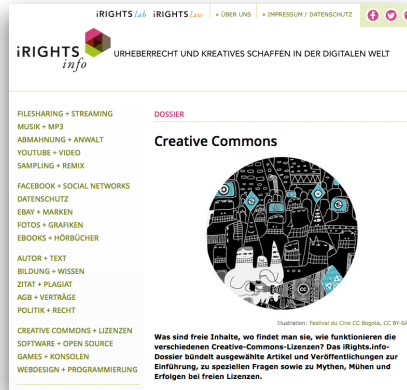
iRIGHTS lab iRIGHTS law » ÜBER UNS » IMPRESSUM / DATENSCHUTZ

iRIGHTS info URHEBERRECHT UND KREATIVES SCHAFFEN IN DER DIGITALEN WELT

FILESHARING + STREAMING
MUSIK + MP3
ABMAHNUNG + ANWALT
YOUTUBE + VIDEO
SAMPLING + REMIX

FACEBOOK + SOCIAL NETWORKS
DATENSCHUTZ
EBAY + MARKEN
FOTOS + GRAFIKEN
EBOOKS + HÖRBÜCHER

AUTOR + TEXT
BILDUNG + WISSEN
ZITAT + PLAGIAT
AGB + VERTRÄGE
POLITIK + RECHT

CREATIVE COMMONS + LIZENZEN
SOFTWARE + OPEN SOURCE
GAMES + KONSOLEN
WEBDESIGN + PROGRAMMIERUNG

DOSSIER

Creative Commons

Illustration: Festival du Cine CC Bogota, CC BY-SA

Was sind freie Inhalte, wo findet man sie, wie funktionieren die verschiedenen Creative-Commons-Lizenzen? Das iRights.info-Dossier bündelt ausgewählte Artikel und Veröffentlichungen zur Einführung, zu speziellen Fragen sowie zu Mythen, Mühen und Erfolgen bei freien Lizenzen.